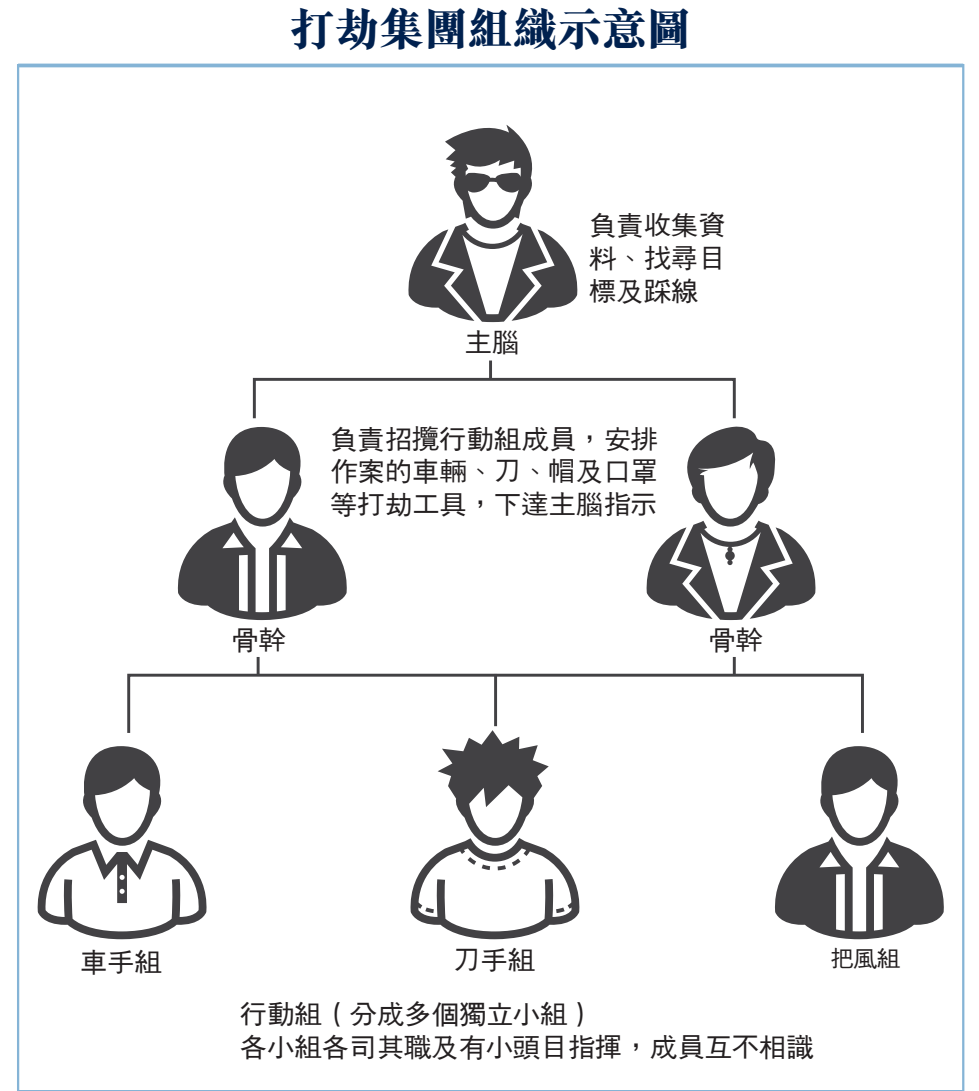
打劫集團組織示意圖

負責收集資料、找尋目標及踩線

主腦

負責招攬行動組成員，安排作案的車輛、刀、帽及口罩等打劫工具，下達主腦指示

骨幹

骨幹

車手組

刀手組

把風組

行動組（分成多個獨立小組）
各小組各司其職及有小頭目指揮，成員互不相識